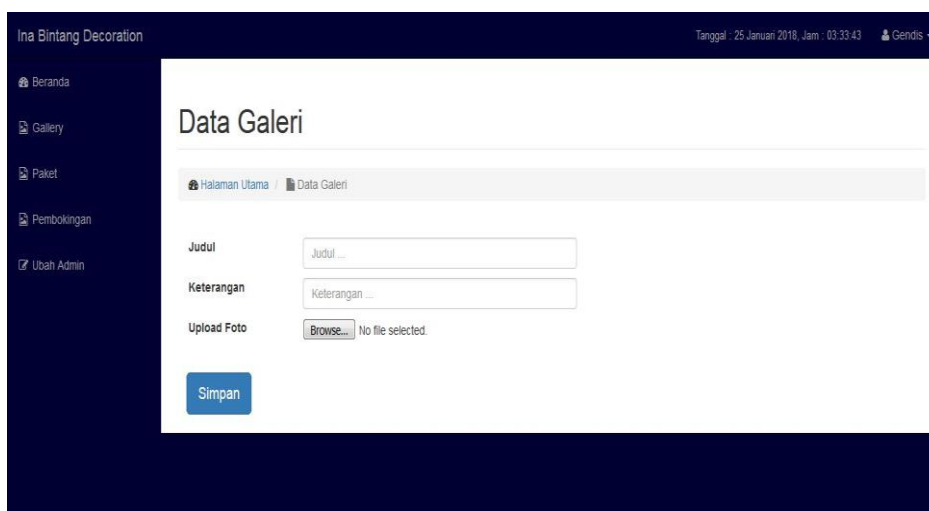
Ina Bintang Decoration

Tanggal : 25 Januari 2018, Jam : 03:33:43 Gendis

Beranda

Gallery

Paket

Pembokingan

Ubah Admin

Data Galeri

Halaman Utama / Data Galeri

Judul Judul ...

Keterangan Keterangan ...

Upload Foto Browse... No file selected.

Simpan